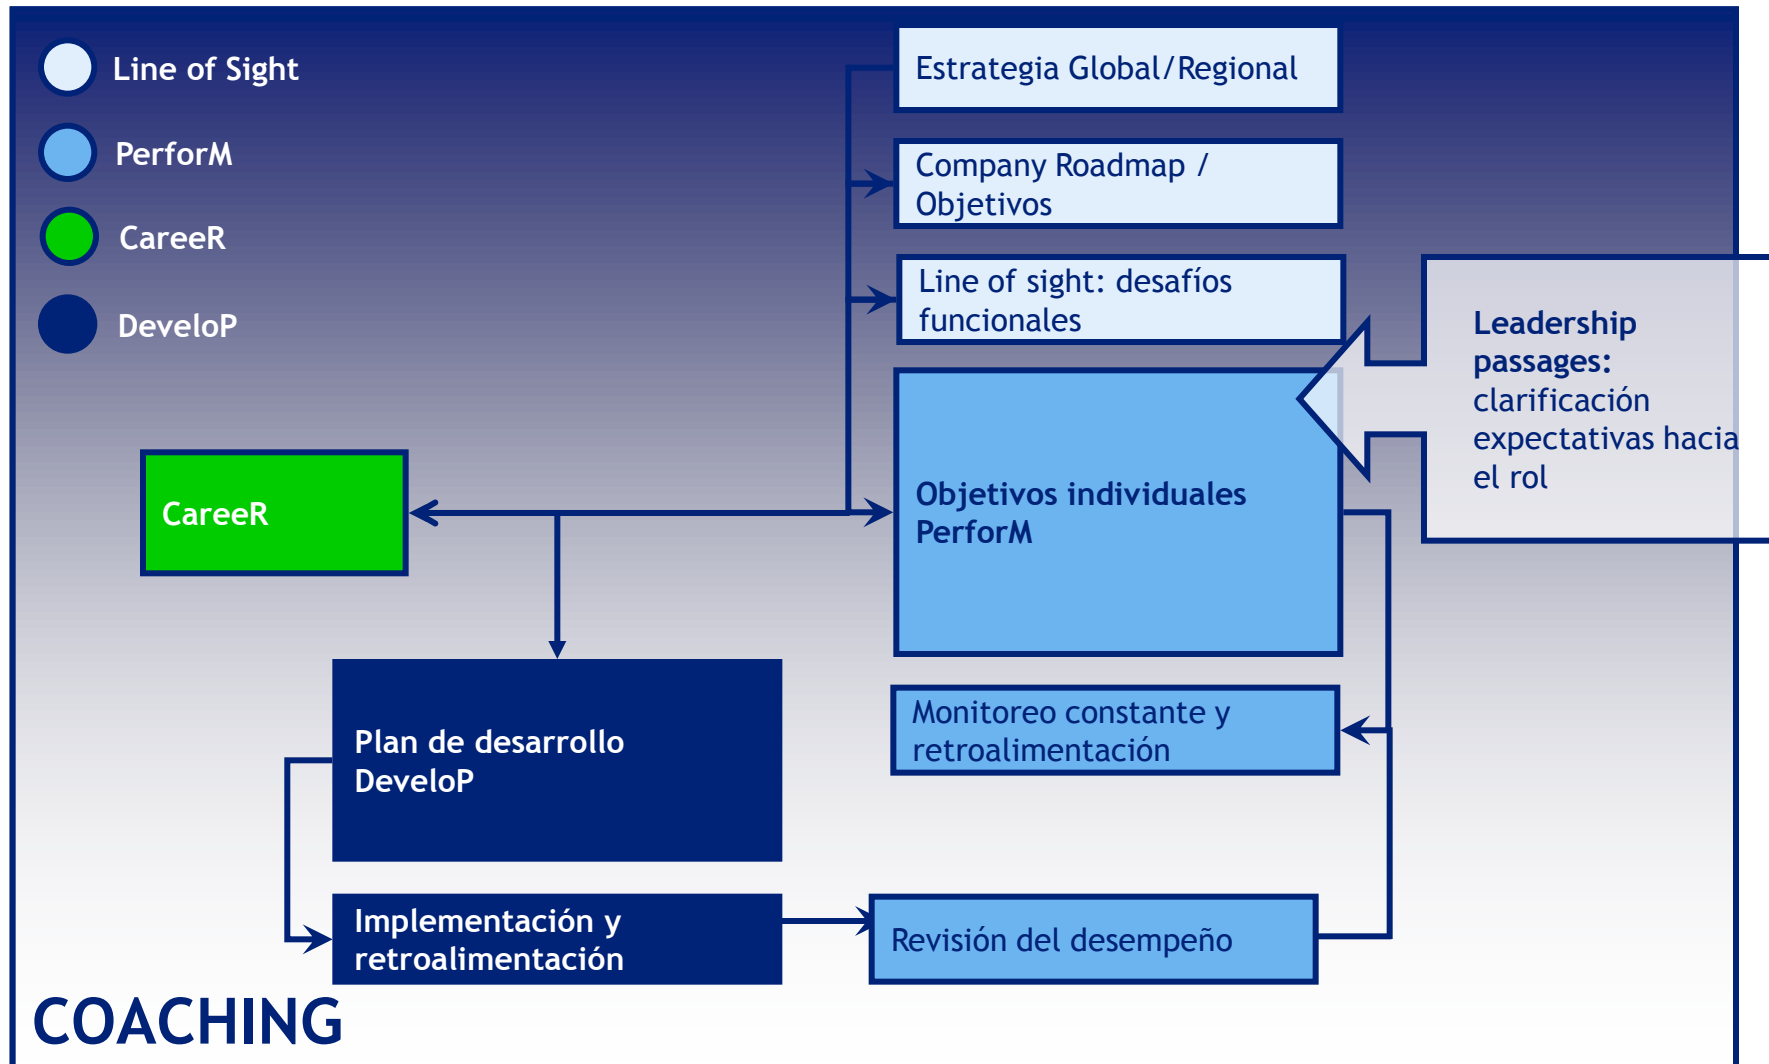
Line of Sight

PerforM

CareeR

DeveloP

Estrategia Global/Regional

Company Roadmap / Objetivos

Line of sight: desafíos funcionales

Leadership passages: clarificación expectativas hacia el rol

CareeR

Objetivos individuales PerforM

Plan de desarrollo DeveloP

Monitoreo constante y retroalimentación

Implementación y retroalimentación

Revisión del desempeño

COACHING